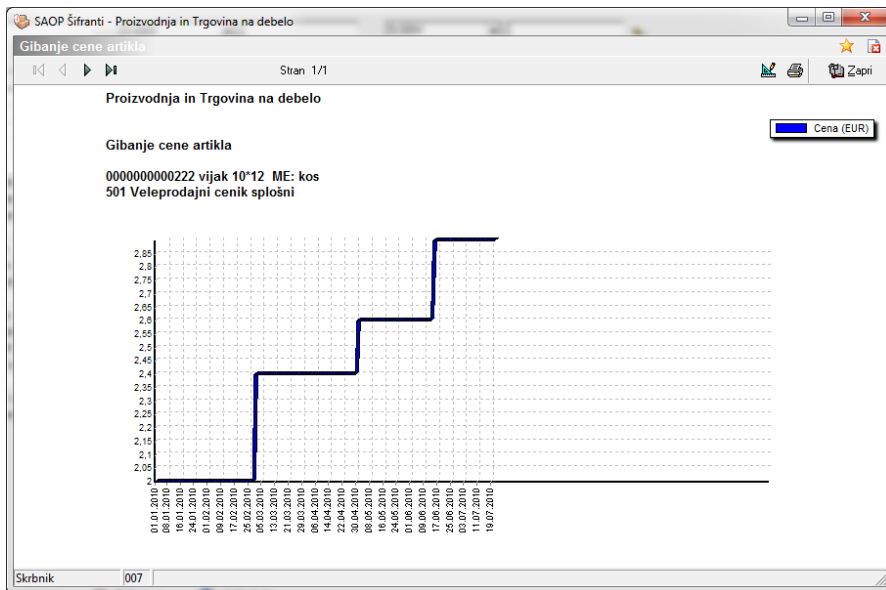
SAOP Šifranti - Proizvodnja in Trgovina na debelo

Gibanje cene artikla

Stran 1/1

Zapri

Proizvodnja in Trgovina na debelo

Gibanje cene artikla

0000000000222 vijak 10*12 ME: kos
501 Veleprodajni cenik splošni

Cena (EUR)

2,85
2,8
2,75
2,7
2,65
2,6
2,55
2,5
2,45
2,4
2,35
2,3
2,25
2,2
2,15
2,1
2,05
2

01.01.2010
08.01.2010
16.01.2010
24.01.2010
01.02.2010
09.02.2010
17.02.2010
25.02.2010
05.03.2010
13.03.2010
21.03.2010
29.03.2010
06.04.2010
14.04.2010
22.04.2010
30.04.2010
08.05.2010
16.05.2010
24.05.2010
01.06.2010
09.06.2010
17.06.2010
25.06.2010
03.07.2010
11.07.2010
19.07.2010

Skrbnik
007